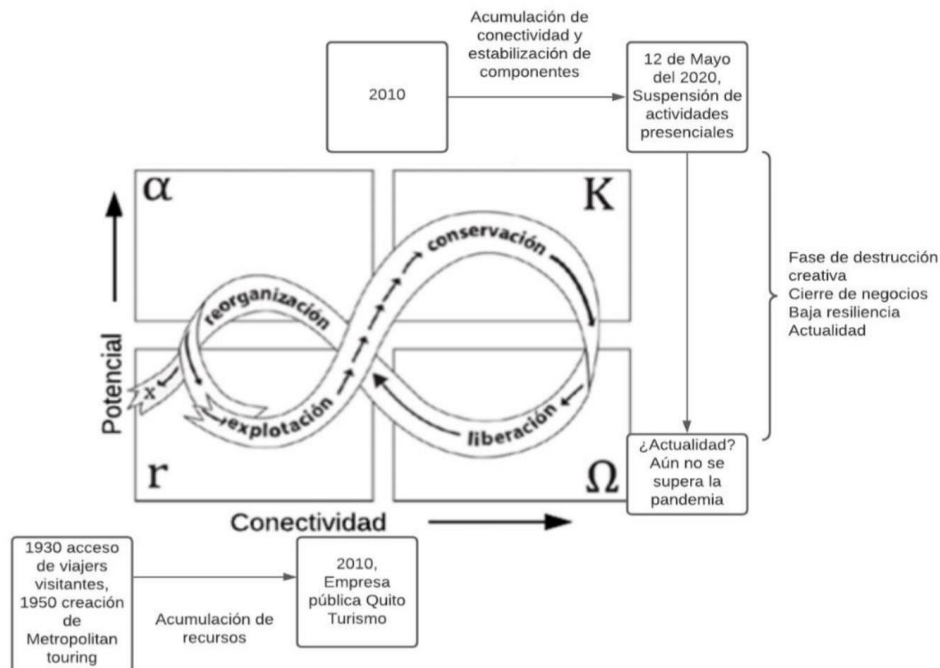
Acumulación de conectividad y estabilización de componentes

2010

12 de Mayo del 2020, Suspensión de actividades presenciales

α

K

conservación

reorganización

Fase de destrucción creativa
Cierre de negocios
Baja resiliencia
Actualidad

Potencial

x

explotación

liberación

r

Ω

¿Actualidad? Aún no se supera la pandemia

Conectividad

1930 acceso de viajers visitantes, 1950 creación de Metropolitan touring

Acumulación de recursos

2010, Empresa pública Quito Turismo